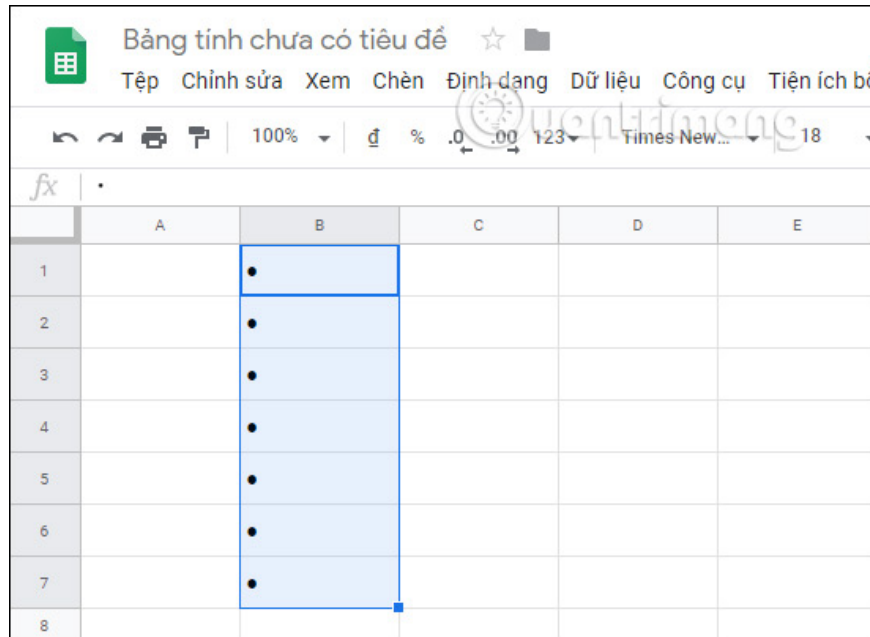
Bảng tính chưa có tiêu đề

Tệp Chỉnh sửa Xem Chèn Định dạng Dữ liệu Công cụ Tiện ích bổ

100% đ % .0 .00 123 Times New... 18

fx •

| | A | B | C | D | E |
|---|---|---|---|---|---|
| 1 | | • | | | |
| 2 | | • | | | |
| 3 | | • | | | |
| 4 | | • | | | |
| 5 | | • | | | |
| 6 | | • | | | |
| 7 | | • | | | |
| 8 | | | | | |